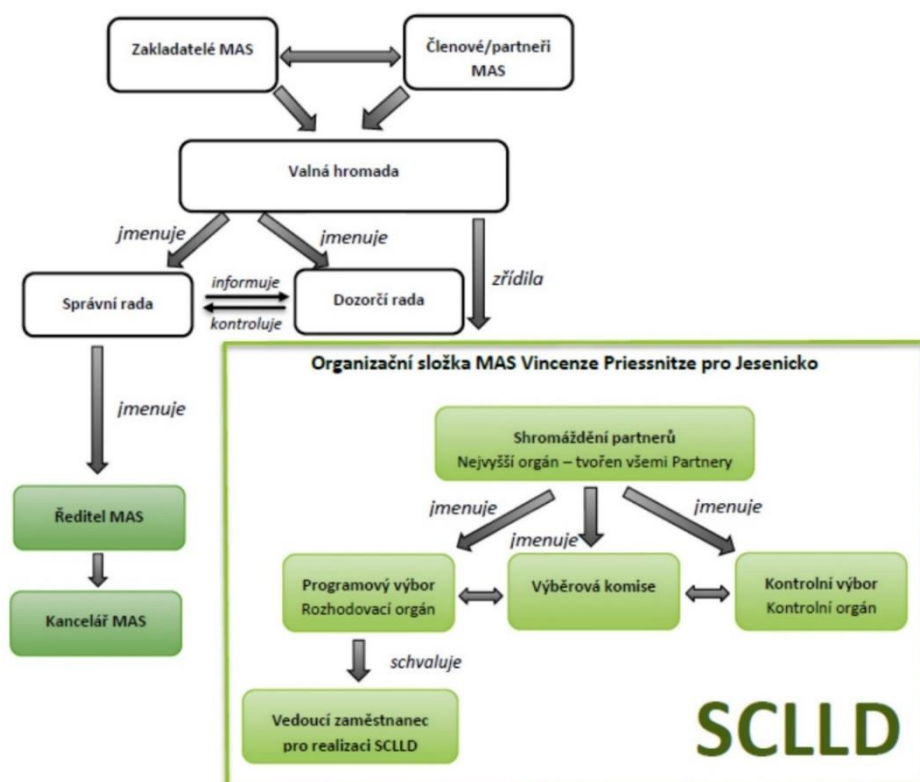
Zakladatelé MAS

Členové/partneři MAS

Valná hromada

jmenuje

jmenuje

zřídila

Správní rada

informuje

kontroluje

Dozorčí rada

jmenuje

Organizační složka MAS Vincenze Priessnitze pro Jesenicko

Shromáždění partnerů
Nejvyšší orgán – tvořen všemi Partnery

jmenuje

jmenuje

jmenuje

Ředitel MAS

Kancelář MAS

Programový výbor
Rozhodovací orgán

Výběrová komise

Kontrolní výbor
Kontrolní orgán

schvaluje

Vedoucí zaměstnanec pro realizaci SCLLD

SCLLD